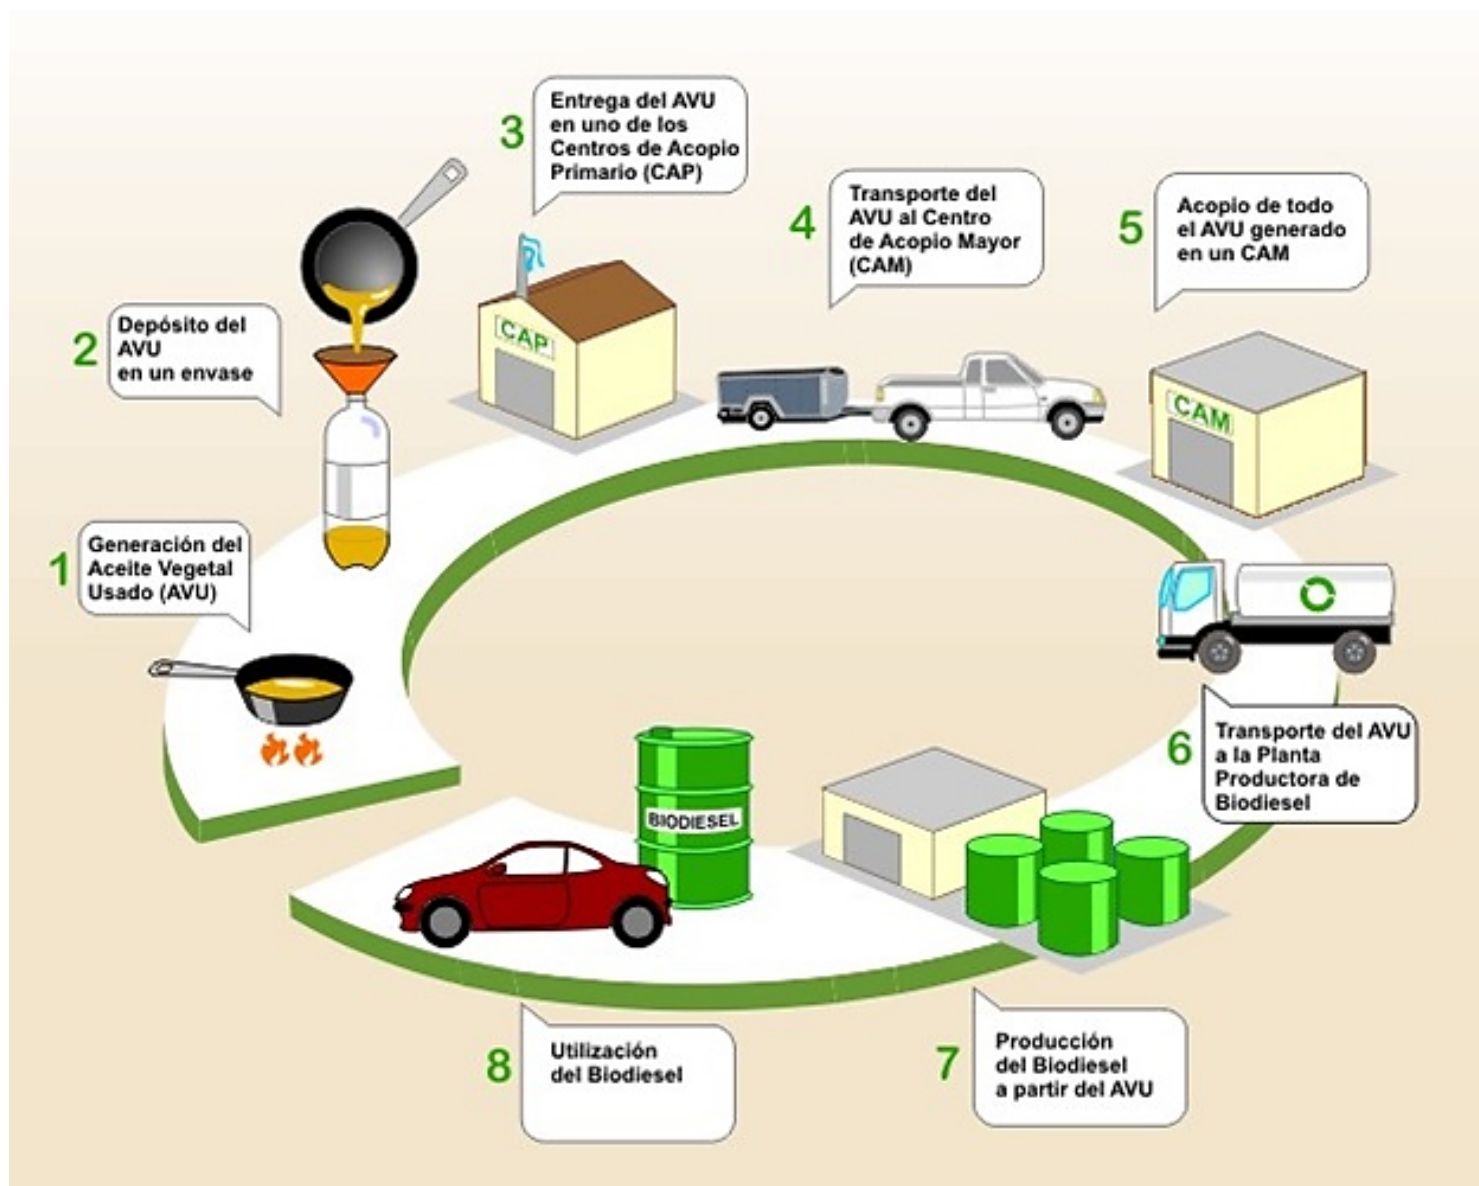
1 Generación del Aceite Vegetal Usado (AVU)

2 Depósito del AVU en un envase

3 Entrega del AVU en uno de los Centros de Acopio Primario (CAP)

CAP

4 Transporte del AVU al Centro de Acopio Mayor (CAM)

5 Acopio de todo el AVU generado en un CAM

CAM

6 Transporte del AVU a la Planta Productora de Biodiesel

7 Producción del Biodiesel a partir del AVU

BIODIESEL

8 Utilización del Biodiesel